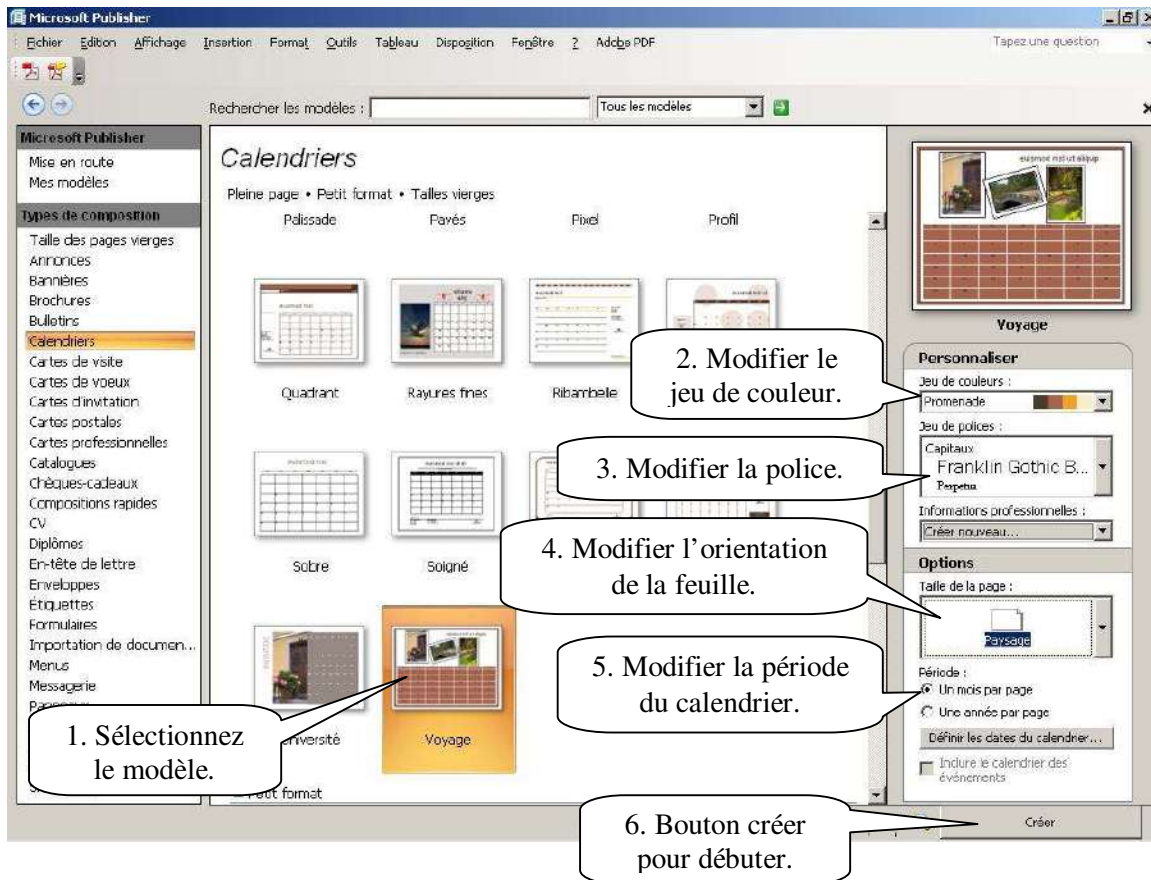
Microsoft Publisher

Fichier Edition Affichage Insertion Format Outils Tableau Disposition Fenêtre ? Adobe PDF

Tapez une question

Rechercher les modèles : Tous les modèles

Microsoft Publisher

Mise en route
Mes modèles

Types de composition

Taille des pages vierges
Annonces
Bannières
Brochures
Bulletins
Calendriers
Cartes de visite
Cartes de voeux
Cartes d'invitation
Cartes postales
Cartes professionnelles
Catalogues
Chèques-cadeaux
Compositions rapides
CV
Diplômes
En-tête de lettre
Enveloppes
Étiquettes
Formulaires
Importation de documen...
Menus
Messagerie
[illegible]

Calendriers

Pleine page • Petit format • Tailles vierges

Palissade Pavés Pixel Profil

Quadrant Rayures fines Ribambelle

Sobre Soigné

Université Voyage

Petit format

Voyage

Personnaliser

Jeu de couleurs :
Promenade

Jeu de polices :
Capitaux
Franklin Gothic B...
Perpetua

Informations professionnelles :
Créer nouveau...

Options

Taille de la page :
Paysage

Période :
Un mois par page
Une année par page

Définir les dates du calendrier...

Inclure le calendrier des événements

Créer

1. Sélectionnez le modèle.

2. Modifier le jeu de couleur.

3. Modifier la police.

4. Modifier l'orientation de la feuille.

5. Modifier la période du calendrier.

6. Bouton créer pour débuter.